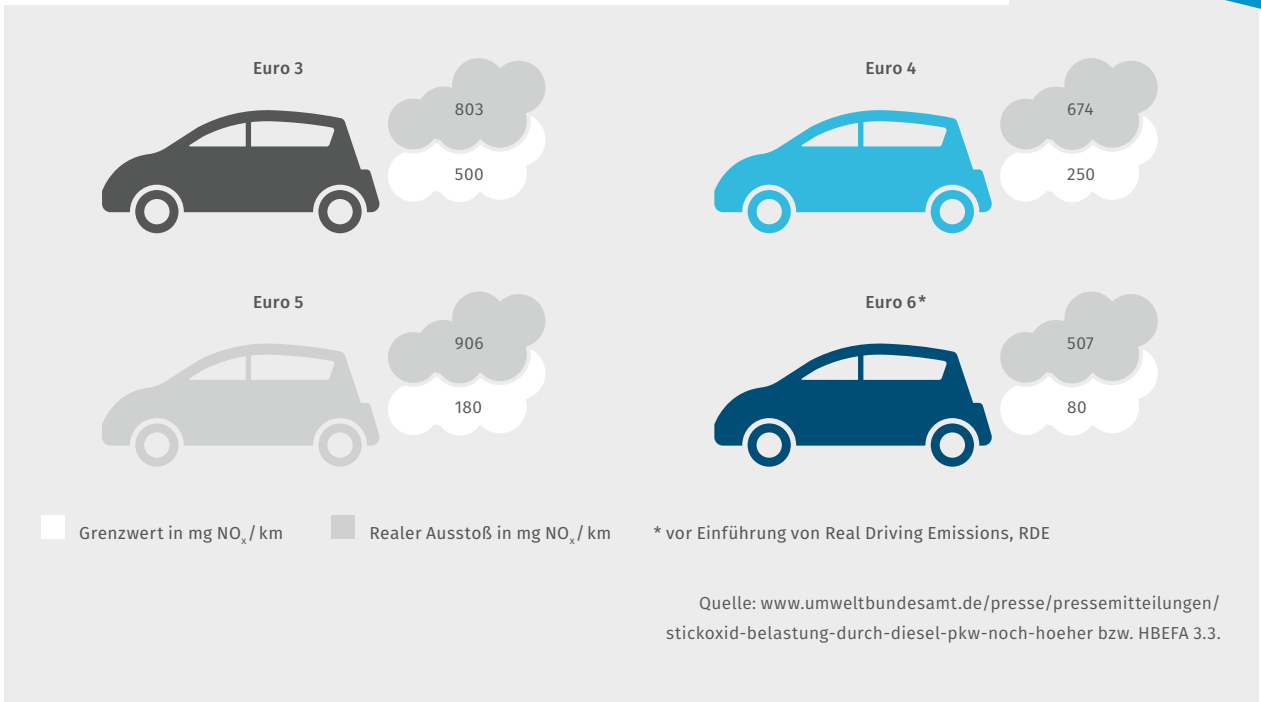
Euro 3

803

500

Euro 4

674

250

Euro 5

906

180

Euro 6*

507

80

Grenzwert in mg $NO_x$ / km

Realer Ausstoß in mg $NO_x$ / km

* vor Einführung von Real Driving Emissions, RDE

Quelle: www.umweltbundesamt.de/presse/pressemitteilungen/ stickoxid-belastung-durch-diesel-pkw-noch-hoeher bzw. HBEFA 3.3.